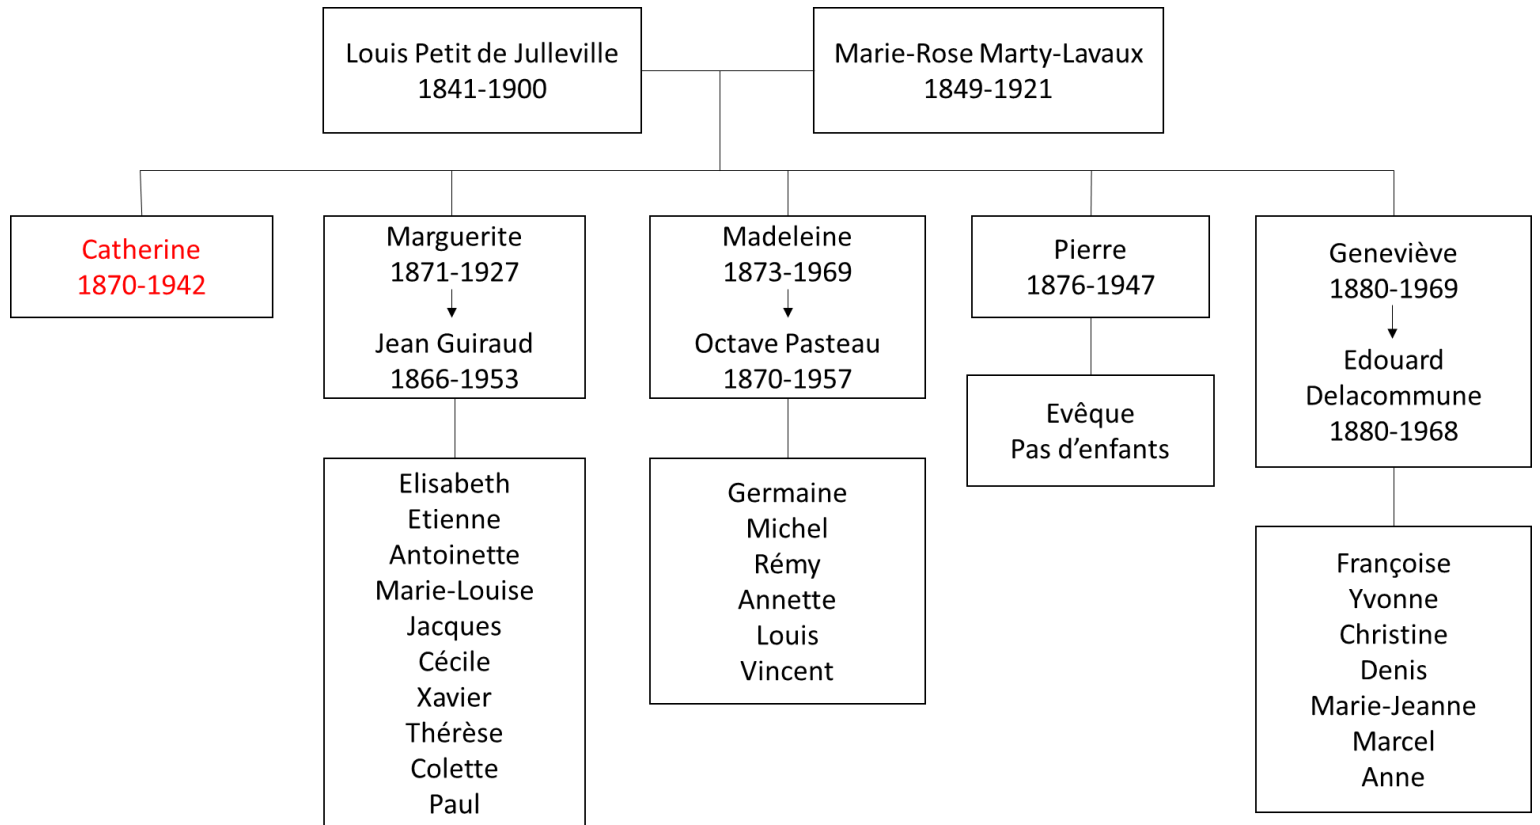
Louis Petit de Julleville
1841-1900

Marie-Rose Marty-Lavaux
1849-1921

Catherine
1870-1942

Marguerite
1871-1927

Jean Guiraud
1866-1953

Madeleine
1873-1969

Octave Pasteau
1870-1957

Pierre
1876-1947

Geneviève
1880-1969

Edouard
Delacommune
1880-1968

Elisabeth
Etienne
Antoinette
Marie-Louise
Jacques
Cécile
Xavier
Thérèse
Colette
Paul

Germaine
Michel
Rémy
Annette
Louis
Vincent

Evêque
Pas d'enfants

Françoise
Yvonne
Christine
Denis
Marie-Jeanne
Marcel
Anne